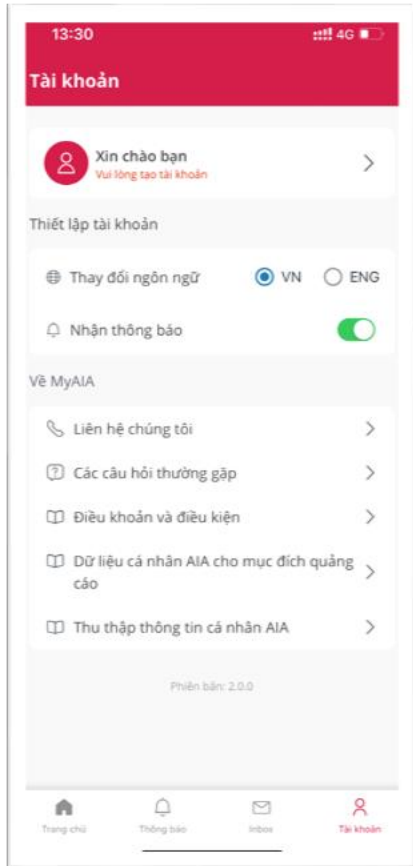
13:30

4G

Tài khoản

Xin chào bạn
Vui lòng tạo tài khoản

Thiết lập tài khoản

Thay đổi ngôn ngữ VN ENG

Nhận thông báo

Về MyAIA

Liên hệ chúng tôi

Các câu hỏi thường gặp

Điều khoản và điều kiện

Dữ liệu cá nhân AIA cho mục đích quảng cáo

Thu thập thông tin cá nhân AIA

Phiên bản: 2.0.0

Trang chủ
Thông báo
Inbox
Tài khoản